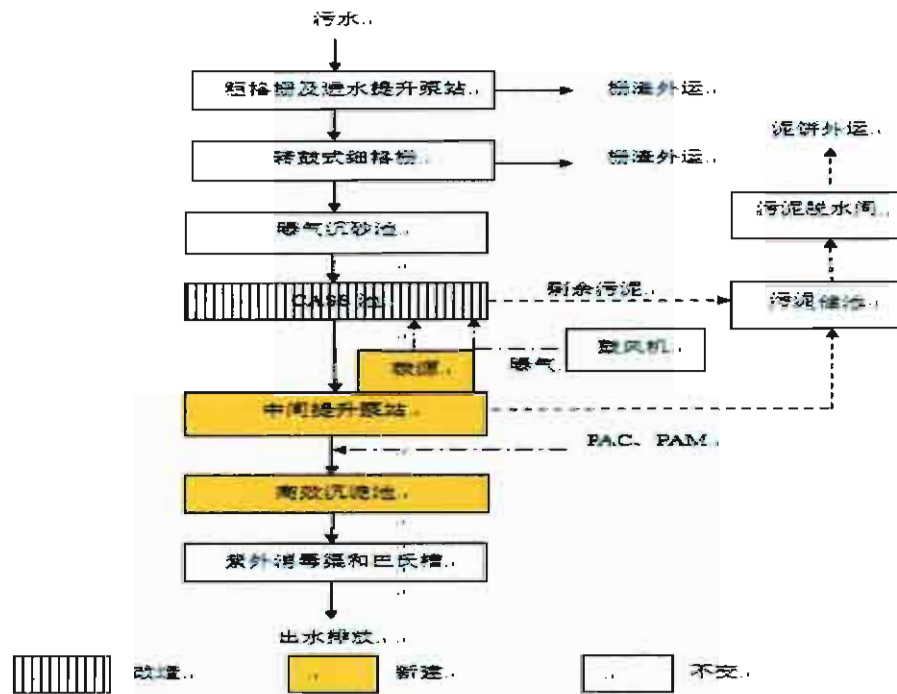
污水.

粗格栅及进水提升泵站.

栅渣外运.

泥饼外运.

转鼓式细格栅.

栅渣外运.

污泥脱水间.

曝气沉砂池.

CASS池.

剩余污泥.

污泥储池.

鼓风机.

曝气.

中间提升泵站.

PAC、PAM.

高效沉淀池.

紫外消毒渠和巴氏槽.

出水排放.

改造.

新建.

不变.